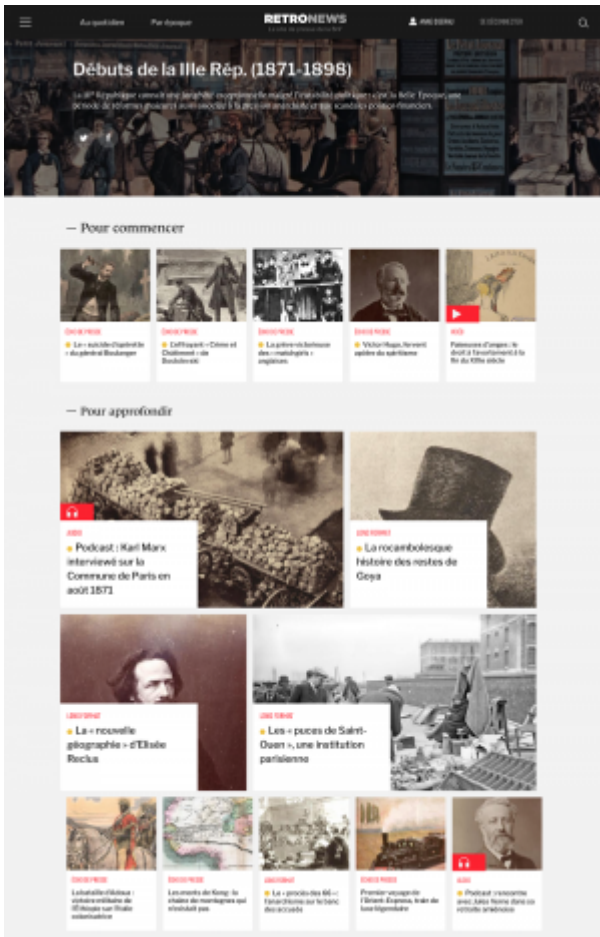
Au quotidien Par époque RETRONEWS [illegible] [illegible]

Débuts de la IIIe Rép. (1871-1898)

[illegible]

— Pour commencer

ÉCHO DE PRESSE
Le « suicide d'opérette » du général Boulanger

ÉCHO DE PRESSE
L'effrayant « Crime et Châtiment » de Dostoïevski

ÉCHO DE PRESSE
La grève victorieuse des « matchgirls » anglaises

ÉCHO DE PRESSE
Victor Hugo, fervent apôtre du spiritisme

VIDÉO
Patenôtre d'argent : le droit à l'avortement à la fin du XIXe siècle

— Pour approfondir

AUDIO
Podcast : Karl Marx interviewé sur la Commune de Paris en août 1871

LONG FORMAT
La rocambolesque histoire des restes de Goya

LONG FORMAT
La « nouvelle géographie » d'Elisée Reclus

LONG FORMAT
Les « puces de Saint-Ouen », une institution parisienne

ÉCHO DE PRESSE
La bataille d'Adoua : victoire militaire de l'Éthiopie sur l'Italie colonialiste

ÉCHO DE PRESSE
Les monts de Kong : la chaîne de montagnes qui n'existait pas

LONG FORMAT
Le « procès des 30 » : l'anarchisme sur le banc des accusés

ÉCHO DE PRESSE
Premier voyage de l'Orient-Express, train de luxe légendaire

AUDIO
Podcast : rencontre avec Jules Verne dans sa retraite amiénoise